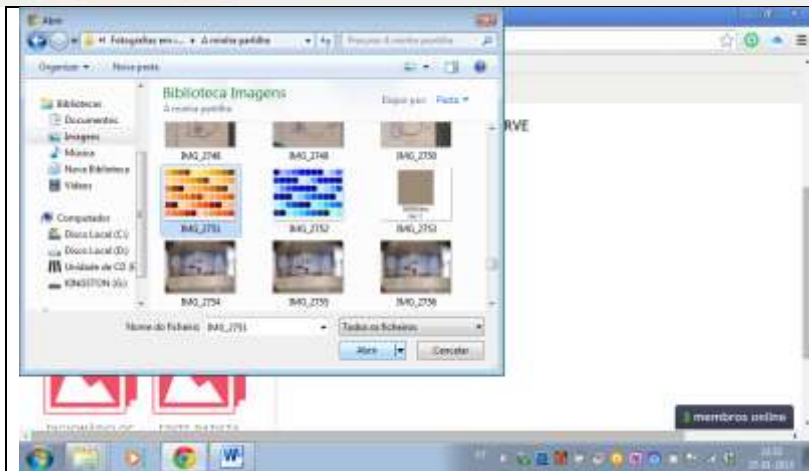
Abrir

« Fotografias em ... » A minha partilha

Pesquisar A minha partilha

Organizar ▾ Nova pasta

Bibliotecas
Documentos
Imagens
Música
Nova Biblioteca
Vídeos

Computador
Disco Local (C:)
Disco Local (D:)
Unidade de CD (I
KINGSTON (G:)

Biblioteca Imagens
A minha partilha

Dispor por: Pasta ▾

IMG_2746 IMG_2748 IMG_2750
IMG_2751 IMG_2752 IMG_2753
IMG_2754 IMG_2755 IMG_2756

Nome do ficheiro: IMG_2751

Todos os ficheiros

Abrir Cancelar

RVE

membros online